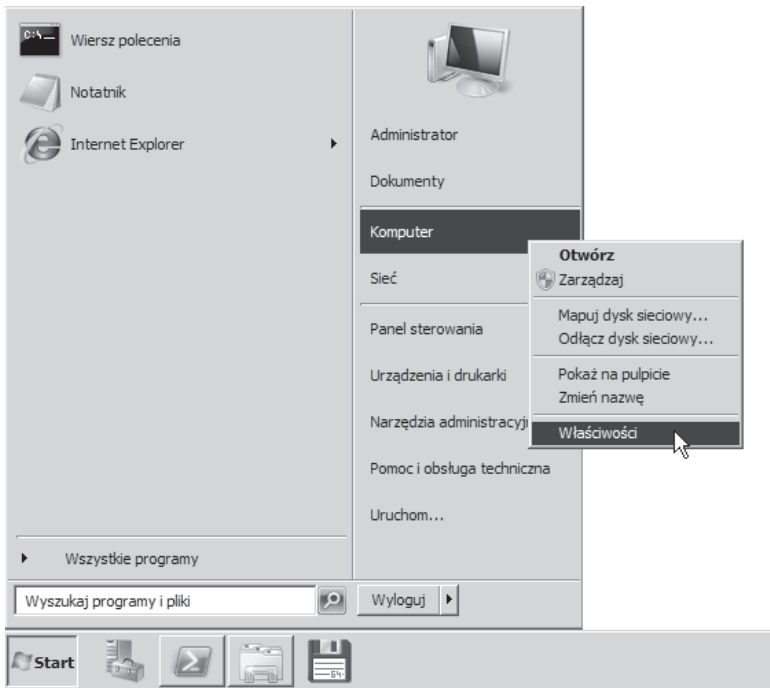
C:\_ Wiersz polecenia
Notatnik
Internet Explorer

Wszystkie programy

Wyszukaj programy i pliki

Administrator
Dokumenty
Komputer
Sieć
Panel sterowania
Urządzenia i drukarki
Narzędzia administracyj
Pomoc i obsługa techniczna
Uruchom...

Wyloguj

Otwórz
Zarządzaj
Mapuj dysk sieciowy...
Odłącz dysk sieciowy...
Pokaż na pulpicie
Zmień nazwę
Właściwości

Start